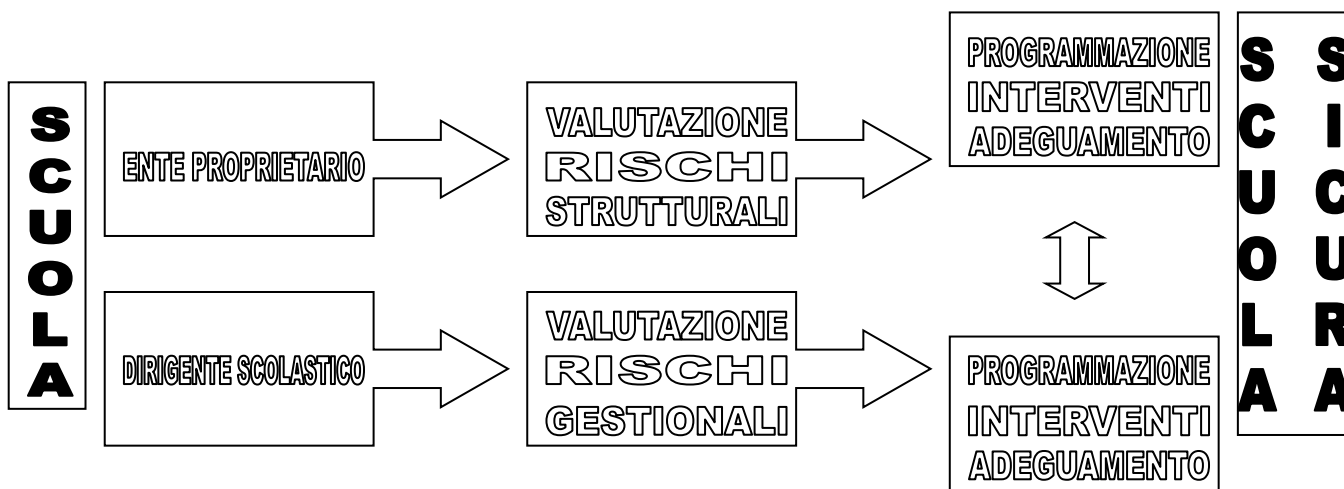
S
C
U
O
L
A

ENTE PROPRIETARIO

VALUTAZIONE
RISCHI
STRUTTURALI

PROGRAMMAZIONE
INTERVENTI
ADEGUAMENTO

DIRIGENTE SCOLASTICO

VALUTAZIONE
RISCHI
GESTIONALI

PROGRAMMAZIONE
INTERVENTI
ADEGUAMENTO

S
C
U
O
L
A

S
I
C
U
R
A